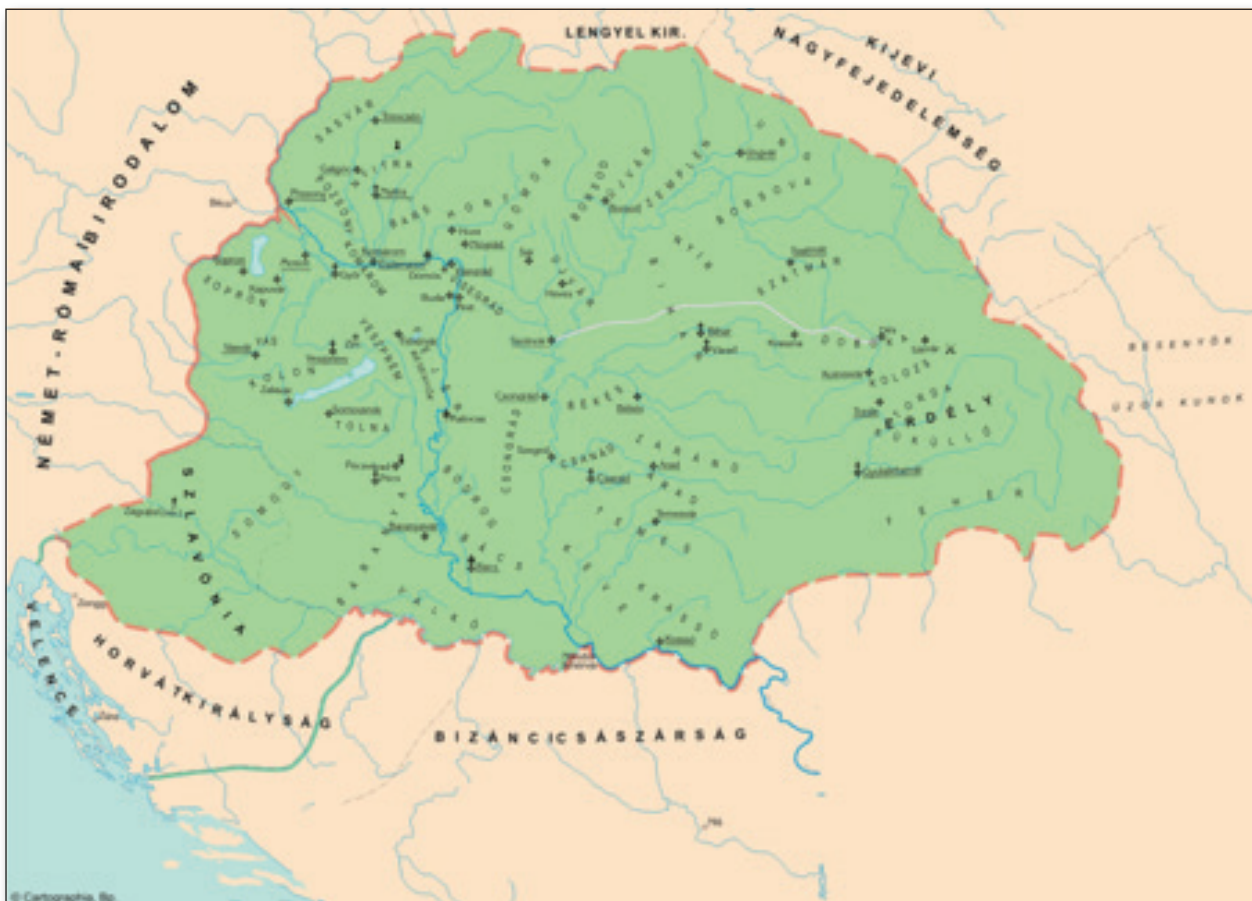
LENGYEL KIR.

KIJEVI NAGYFEJEDELEMSÉG

NÉMET-RÓMAI BIRODALOM

SÁRVÁR

NYITRA

POZSONY

MOSON

BARS

HONT

GÖMÖR

BORSOD

ÚJVÁR

ZEMPLÉN

UNG

BORSOVA

SZATMÁR

NYÍR

HEVES

SOPRON

VAS

VESZPRÉM

FEJÉR

KOLON

TOLNA

PEST

SOMOGY

BARANYA

VALKÓ

BODROG

BÁCS

CSONGRÁD

CSANÁD

BÉKÉS

ZARÁND

ARAD

KRASSÓ

KEVE

TEMES

DOBOKA

KOLOZS

TORDA

KÜKÜLLŐ

FEHÉR

ERDÉLY

BESENYŐK

ÚZOK KUNOK

SZLAVÓNIA

VELENCE

HORVÁT KIRÁLYSÁG

BIZÁNCI CSÁSZÁRSÁG

© Cartographia Kft.